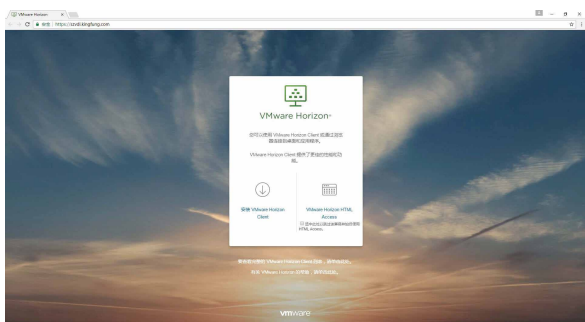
VMware Horizon ×

安全 | https://zzvdi.kingfung.com

VMware Horizon®

您可以使用 VMware Horizon Client 或通过浏览器连接到桌面和应用程序。

VMware Horizon Client 提供了更佳的性能和功能。

安装 VMware Horizon Client

VMware Horizon HTML Access

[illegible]

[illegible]

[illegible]

vmware